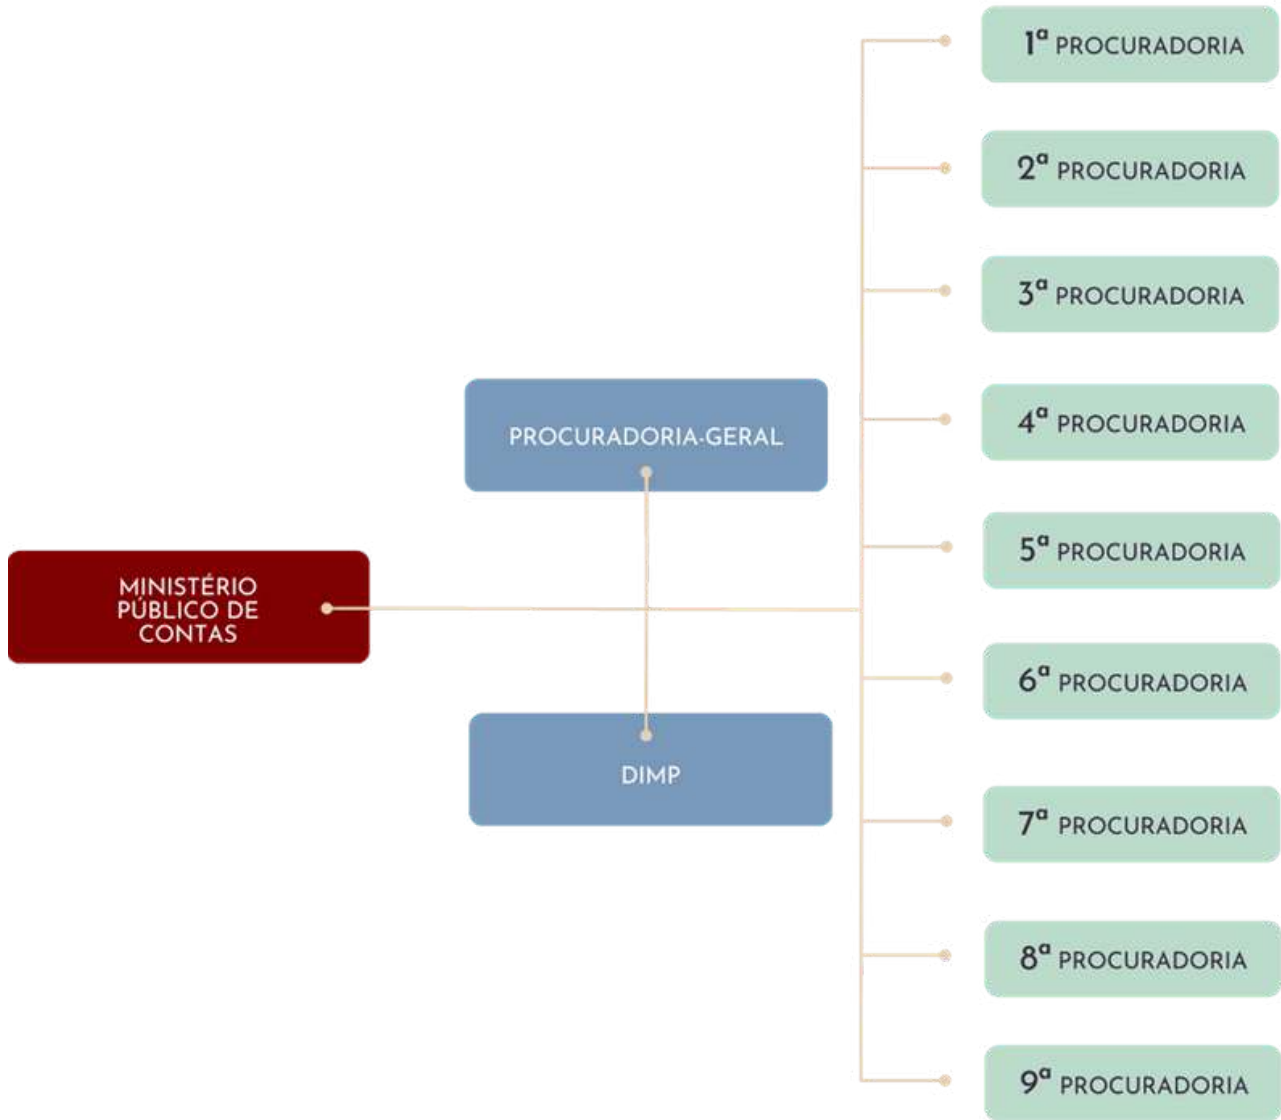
MINISTÉRIO PÚBLICO DE CONTAS

PROCURADORIA-GERAL

DIMP

1ª PROCURADORIA

2ª PROCURADORIA

3ª PROCURADORIA

4ª PROCURADORIA

5ª PROCURADORIA

6ª PROCURADORIA

7ª PROCURADORIA

8ª PROCURADORIA

9ª PROCURADORIA